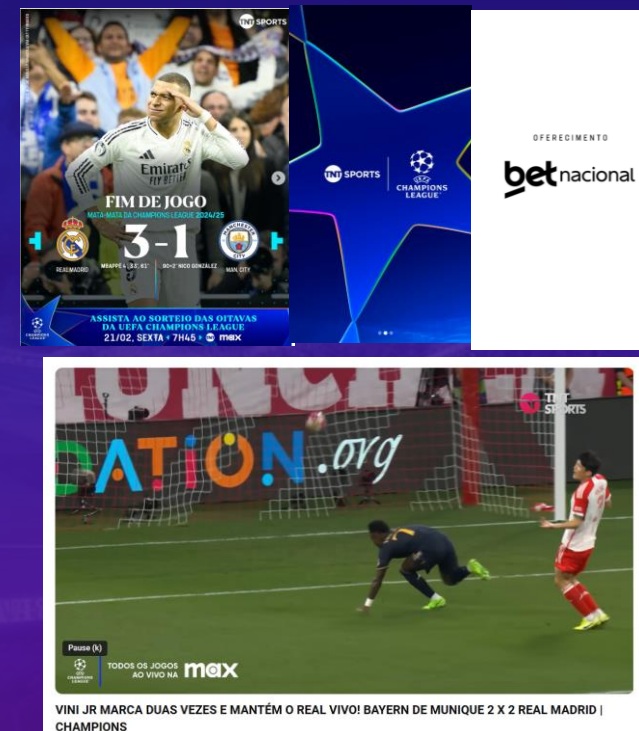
TNT SPORTS

Emirates

FIM DE JOGO

MATA-MATA DA CHAMPIONS LEAGUE 2024/25

REAL MADRID 3-1 MAN. CITY

MBAPPÉ 4', 33', 61'

90+2' NICO GONZÁLEZ

ASSISTA AO SORTEIO DAS OITAVAS DA UEFA CHAMPIONS LEAGUE

21/02, SEXTA • 7H45 • max

TNT SPORTS

CHAMPIONS LEAGUE

OFERECIMENTO

bet nacional

TNT SPORTS

DATION.org

Pause (k)

CHAMPIONS LEAGUE

TODOS OS JOGOS AO VIVO NA max

VINI JR MARCA DUAS VEZES E MANTÉM O REAL VIVO! BAYERN DE MUNIQUE 2 X 2 REAL MADRID | CHAMPIONS